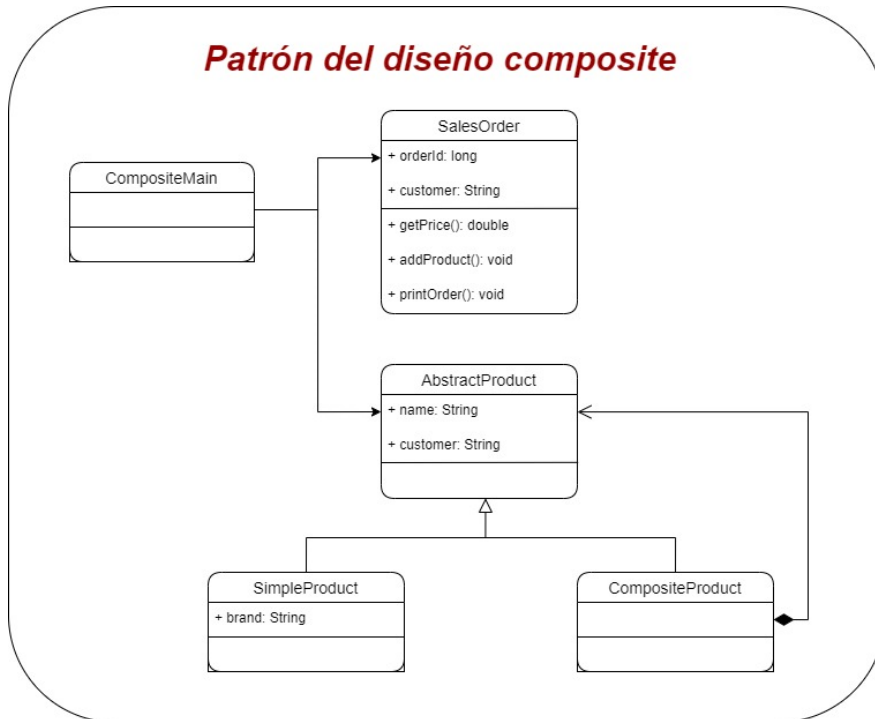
Patrón del diseño composite

CompositeMain

SalesOrder
+ orderId: long
+ customer: String
+ getPrice(): double
+ addProduct(): void
+ printOrder(): void

AbstractProduct
+ name: String
+ customer: String

SimpleProduct
+ brand: String

CompositeProduct